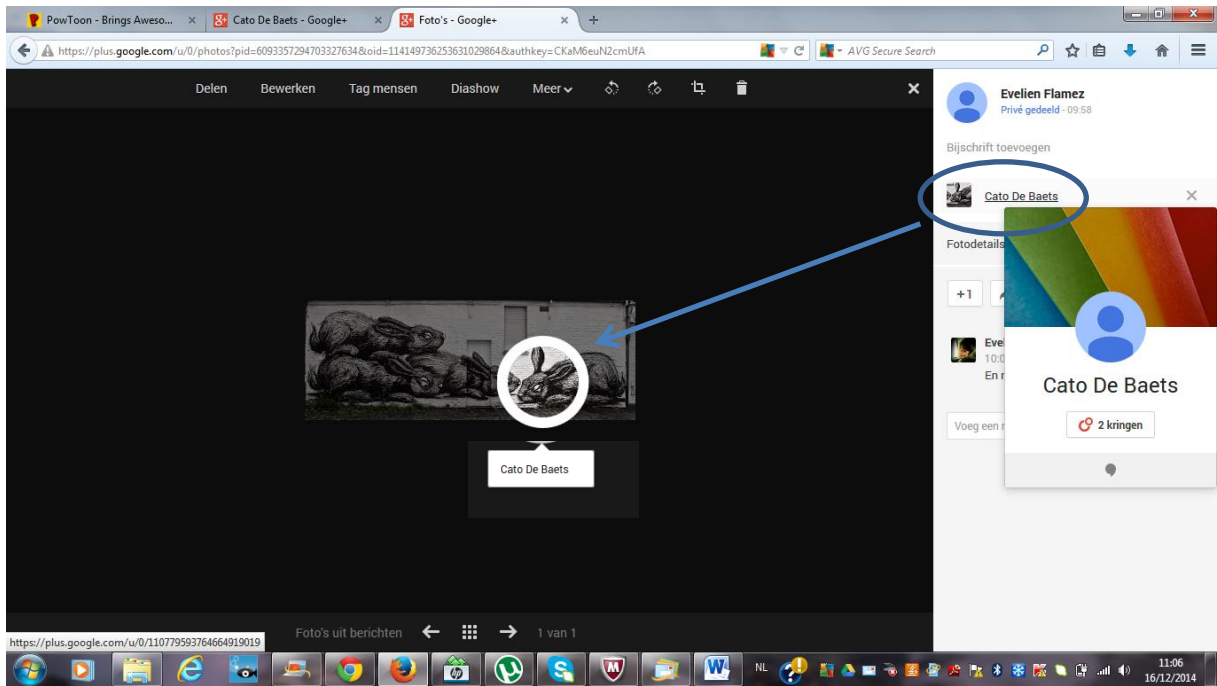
PowToon - Brings Aweso... × Cato De Baets - Google+ × Foto's - Google+ × +

https://plus.google.com/u/0/photos?pid=6093357294703327634&oid=114149736253631029864&authkey=CKaM6euN2cmUfA

AVG Secure Search

Delen Bewerken Tag mensen Diashow Meer

Evelien Flamez
Privé gedeeld - 09:58

Bijschrift toevoegen

Cato De Baets

Fotodetails

+1

Evel
10:0
En r

Voeg een r

Cato De Baets

2 kringen

Cato De Baets

Cato De Baets

https://plus.google.com/u/0/110779593764664919019

Foto's uit berichten 1 van 1

NL

11:06
16/12/2014